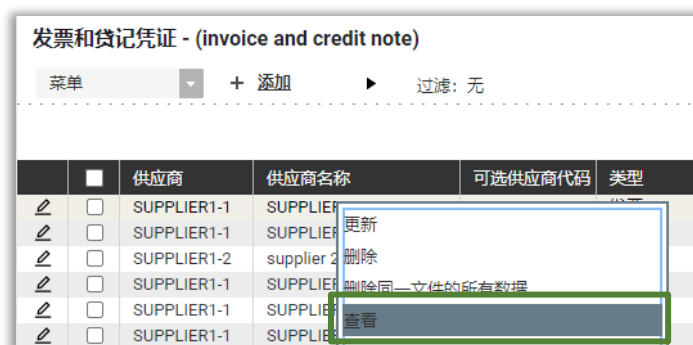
发票和贷记凭证 - (invoice and credit note)

菜单 + 添加 ▶ 过滤: 无

| | | 供应商 | 供应商名称 | 可选供应商代码 | 类型 |
|---|---|---|---|---|---|
| | | SUPPLIER1-1 | SUPPLIER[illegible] | | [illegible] |
| | | SUPPLIER1-1 | SUPPLIER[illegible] | | |
| | | SUPPLIER1-2 | supplier 2 | | |
| | | SUPPLIER1-1 | SUPPLIER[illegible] | | |
| | | SUPPLIER1-1 | SUPPLIER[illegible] | | |
| | | SUPPLIER1-1 | SUPPLIER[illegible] | | |

更新
删除
删除同一文件的所有数据
查看